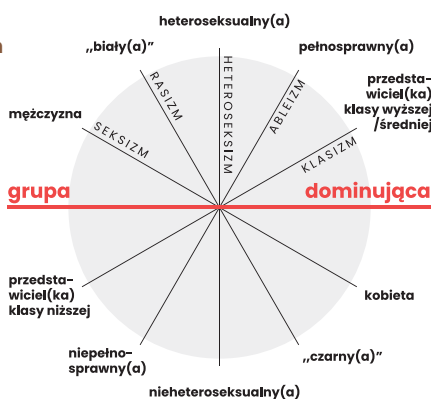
heteroseksualny(a)

„biały(a)”

pełnosprawny(a)

RASIZM

HETEROSEKSIZM

ABLEIZM

przedstawiciel(ka) klasy wyższej /średniej

mężczyzna

SEKSIZM

KLASIZM

grupa

dominująca

przedstawiciel(ka) klasy niższej

kobieta

niepełnosprawny(a)

„czarny(a)”

nieheteroseksualny(a)